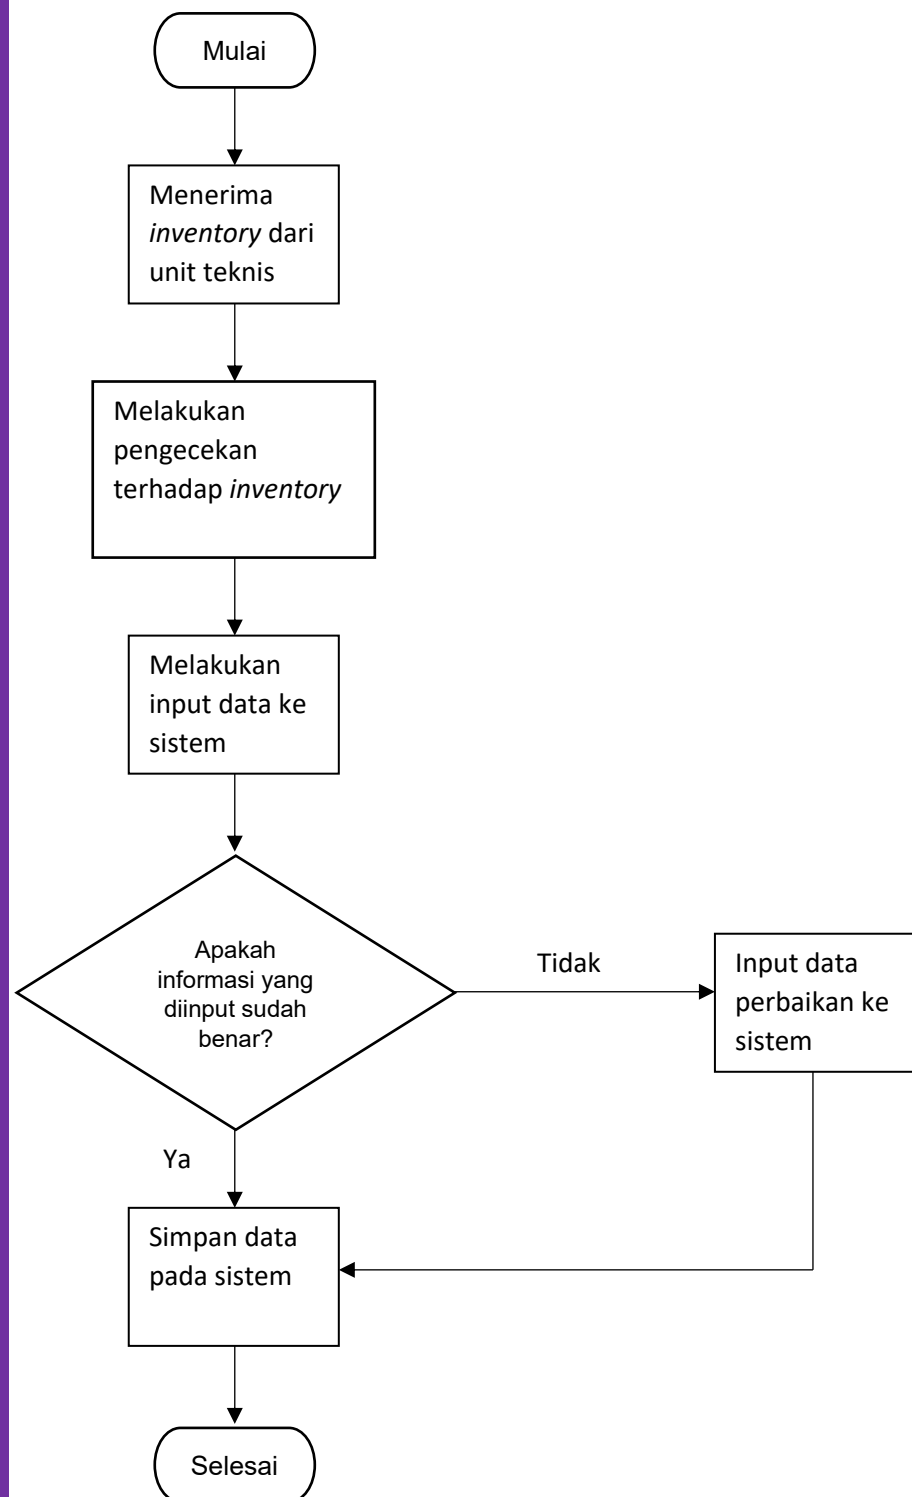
Mulai

Menerima *inventory* dari unit teknis

Melakukan pengecekan terhadap *inventory*

Melakukan input data ke sistem

Apakah informasi yang diinput sudah benar?

Tidak

Input data perbaikan ke sistem

Ya

Simpan data pada sistem

Selesai